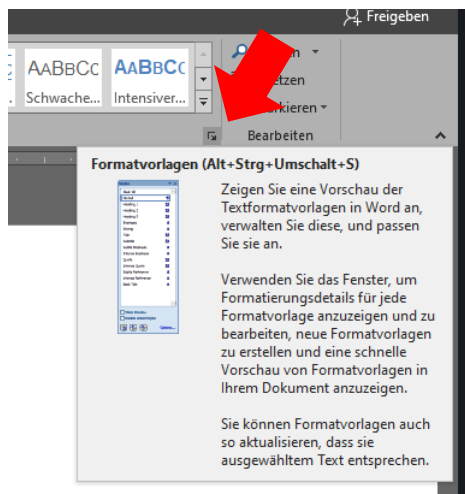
Freigeben

AaBbCc
Schwache...

AaBbCc
Intensiver...

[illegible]en
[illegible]etzen
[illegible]rkieren
Bearbeiten

Formatvorlagen (Alt+Strg+Umschalt+S)

Zeigen Sie eine Vorschau der Textformatvorlagen in Word an, verwalten Sie diese, und passen Sie sie an.

Verwenden Sie das Fenster, um Formatierungsdetails für jede Formatvorlage anzuzeigen und zu bearbeiten, neue Formatvorlagen zu erstellen und eine schnelle Vorschau von Formatvorlagen in Ihrem Dokument anzuzeigen.

Sie können Formatvorlagen auch so aktualisieren, dass sie ausgewähltem Text entsprechen.